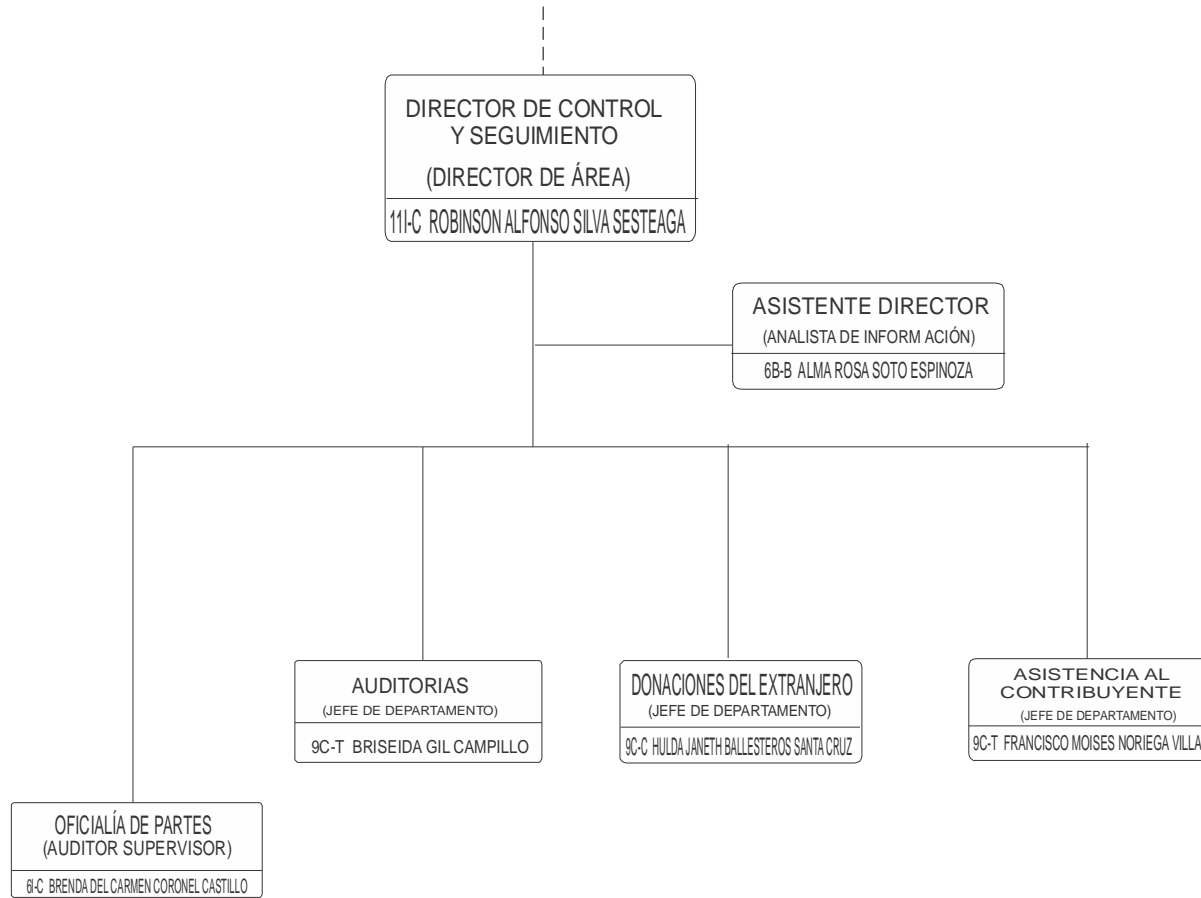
DIRECTOR DE CONTROL Y SEGUIMIENTO
(DIRECTOR DE ÁREA)
11I-C ROBINSON ALFONSO SILVA SESTEAGA

ASISTENTE DIRECTOR
(ANALISTA DE INFORM ACIÓN)
6B-B ALMA ROSA SOTO ESPINOZA

AUDITORIAS
(JEFE DE DEPARTAMENTO)
9C-T BRISEIDA GIL CAMPILLO

DONACIONES DEL EXTRANJERO
(JEFE DE DEPARTAMENTO)
9C-C HULDA JANETH BALLESTEROS SANTA CRUZ

ASISTENCIA AL CONTRIBUYENTE
(JEFE DE DEPARTAMENTO)
9C-T FRANCISCO MOISES NORIEGA VILLA

OFICIALÍA DE PARTES
(AUDITOR SUPERVISOR)
6I-C BRENDA DEL CARMEN CORONEL CASTILLO